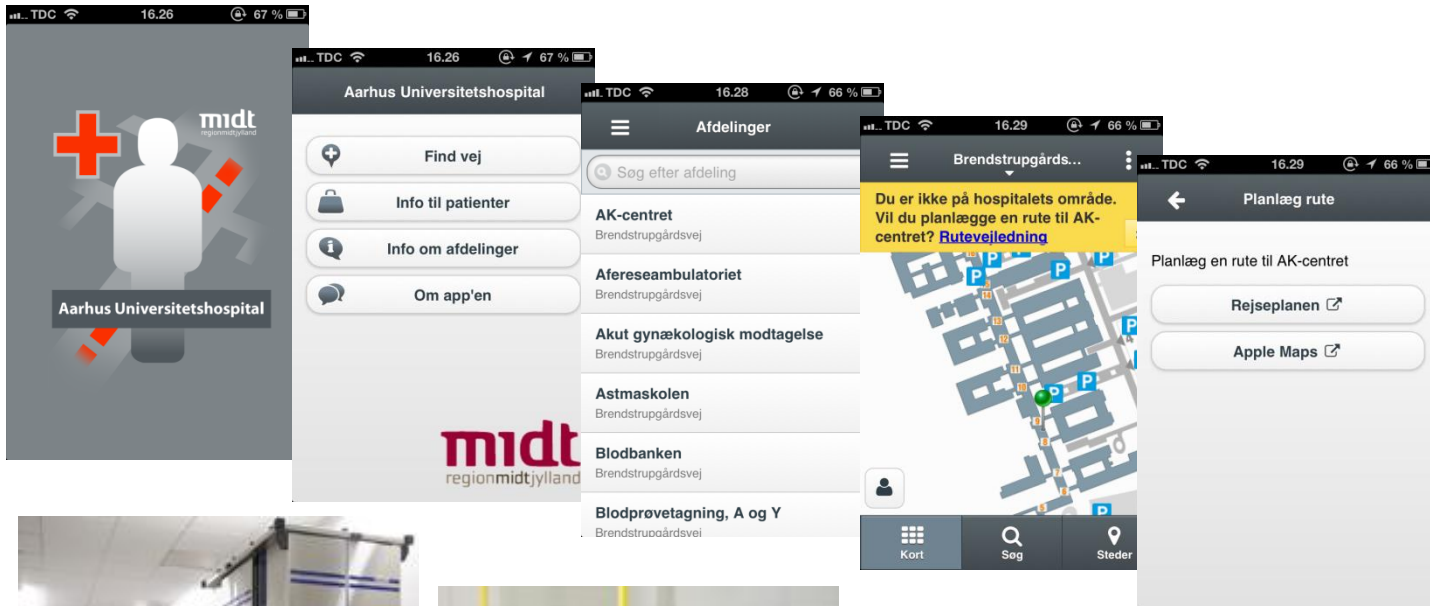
TDC 16.26 67 %

midt
regionmidtjylland

Aarhus Universitetshospital

TDC 16.26 67 %

Aarhus Universitetshospital

Find vej

Info til patienter

Info om afdelinger

Om app'en

midt
regionmidtjylland

TDC 16.28 66 %

Afdelinger

Søg efter afdeling

AK-centret
Brendstrupgårdsvej

Afereseambulatoriet
Brendstrupgårdsvej

Akut gynækologisk modtagelse
Brendstrupgårdsvej

Astmaskolen
Brendstrupgårdsvej

Blodbanken
Brendstrupgårdsvej

Blodprøvetagning, A og Y
Brendstrupgårdsvej

TDC 16.29 66 %

Brendstrupgårds...

Du er ikke på hospitalets område. Vil du planlægge en rute til AK-centret? Rutevejledning

Kort
Søg
Steder

TDC 16.29 66 %

Planlæg rute

Planlæg en rute til AK-centret

Rejseplanen

Apple Maps